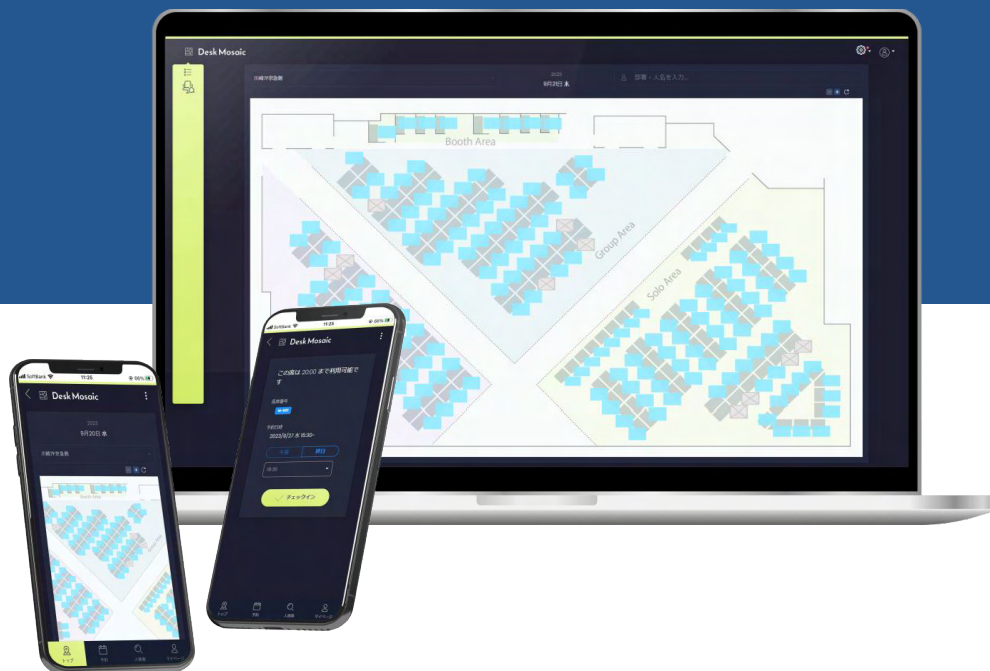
Desk Mosaic

川崎7F受付

9月20日 水

部署・人名を入力...

Booth Area

Group Area

Solo Area

SoftBank

11:25

Desk Mosaic

この席は 20:00 まで利用可能です

座席番号

予約日時

2023/9/27 水 15:30~

チェックイン

トップ

予約

人検索

SoftBank

11:25

98%

Desk Mosaic

9月20日 水

川崎7F受付

Booth Area

トップ

予約

人検索